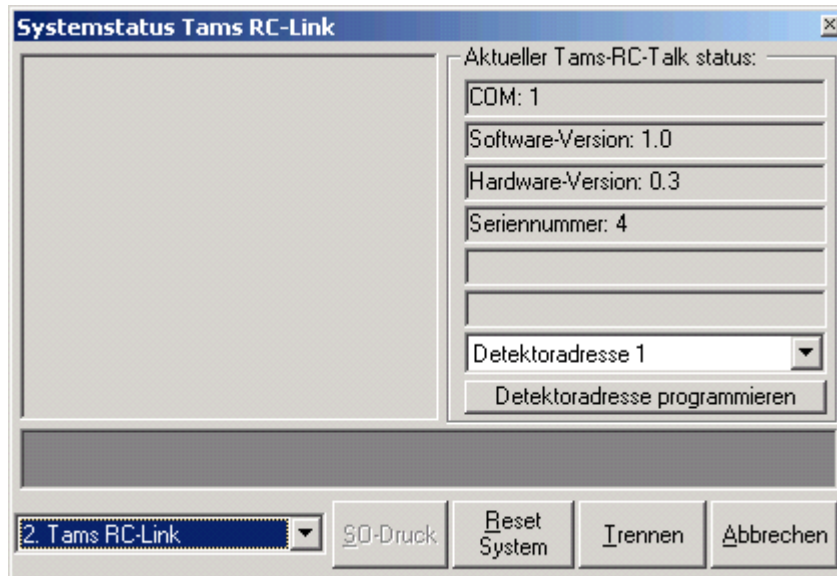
Systemstatus Tams RC-Link

Aktueller Tams-RC-Talk status:

COM: 1

Software-Version: 1.0

Hardware-Version: 0.3

Seriennummer: 4

Detektoradresse 1

Detektoradresse programmieren

2. Tams RC-Link

SO-Druck

Reset System

Trennen

Abbrechen